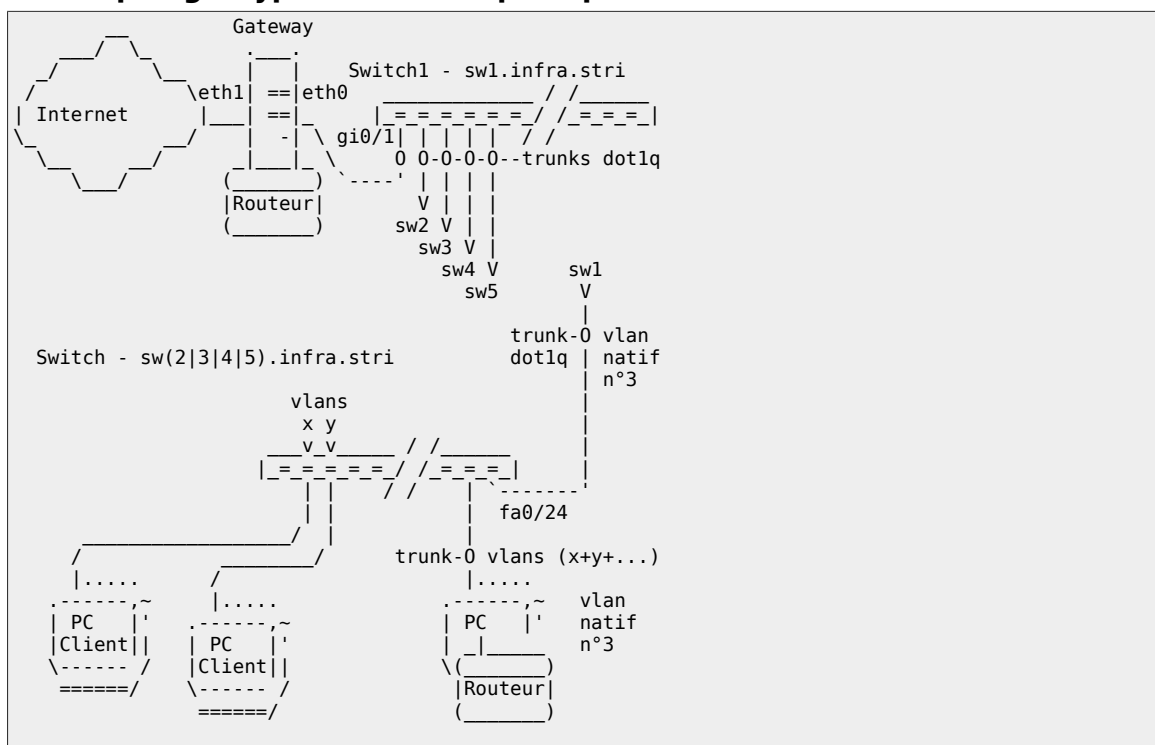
Gateway

eth1 eth0
Internet
gi0/1
Routeur

Switch1 - sw1.infra.stri

0 0-0-0-0--trunks dot1q
V
sw2 V
sw3 V
sw4 V
sw5

sw1
V

trunk-0 vlan
dot1q natif
n°3

Switch - sw(2|3|4|5).infra.stri

vlans
x y
v v

fa0/24

trunk-0 vlans (x+y+...)

|.....
PC
Client

|.....
PC
Client

|.....
PC
Routeur

vlan
natif
n°3